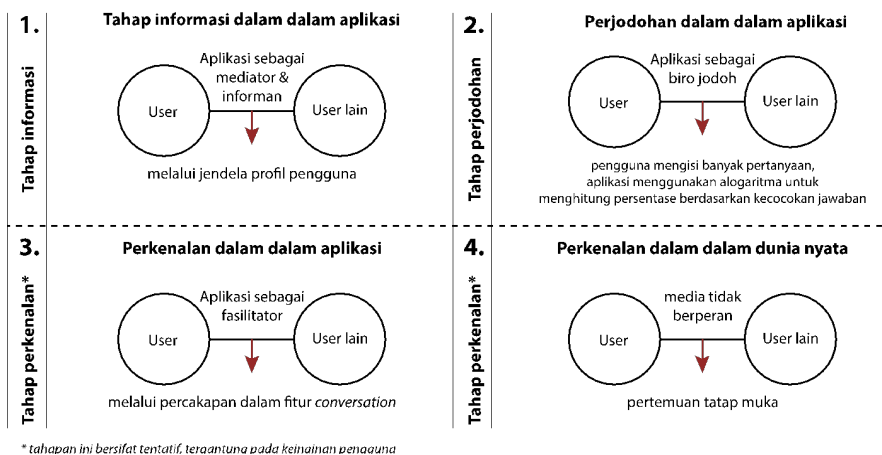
1.

Tahap informasi

Tahap informasi dalam dalam aplikasi

User

Aplikasi sebagai mediator & informan

User lain

melalui jendela profil pengguna

2.

Tahap perjodohan

Perjodohan dalam dalam aplikasi

User

Aplikasi sebagai biro jodoh

User lain

pengguna mengisi banyak pertanyaan, aplikasi menggunakan alogaritma untuk menghitung persentase berdasarkan kecocokan jawaban

3.

Tahap perkenalan*

Perkenalan dalam dalam aplikasi

User

Aplikasi sebagai fasilitator

User lain

melalui percakapan dalam fitur *conversation*

4.

Tahap perkenalan*

Perkenalan dalam dalam dunia nyata

User

media tidak berperan

User lain

pertemuan tatap muka

* tahapan ini bersifat tentatif, tergantung pada keinginan pengguna